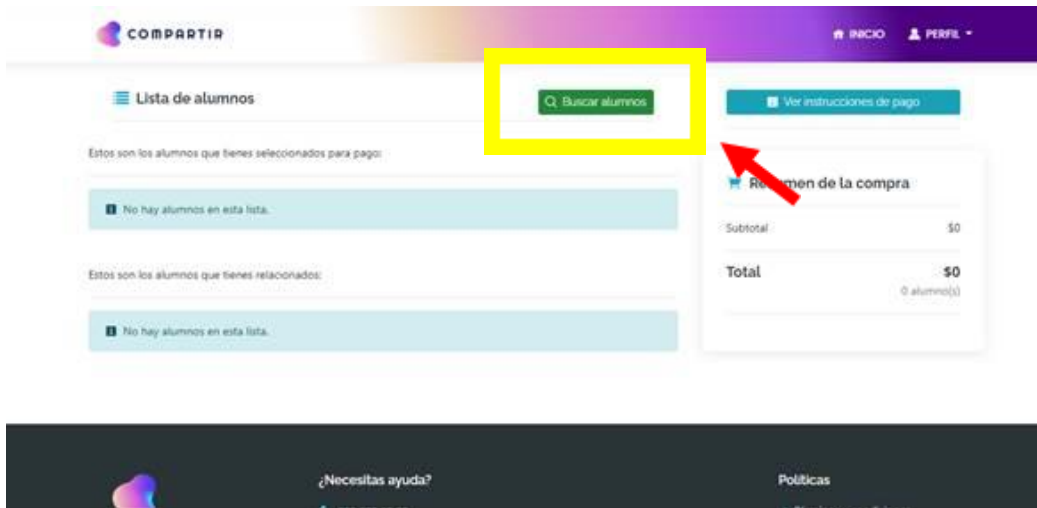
COMPARTIR

INICIO PERFIL

Lista de alumnos

Buscar alumnos

Ver instrucciones de pago

Estos son los alumnos que tienes seleccionados para pago:

No hay alumnos en esta lista.

Re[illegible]men de la compra

Subtotal $0

Total $0

0 alumno(s)

Estos son los alumnos que tienes relacionados:

No hay alumnos en esta lista.

¿Necesitas ayuda?

Políticas